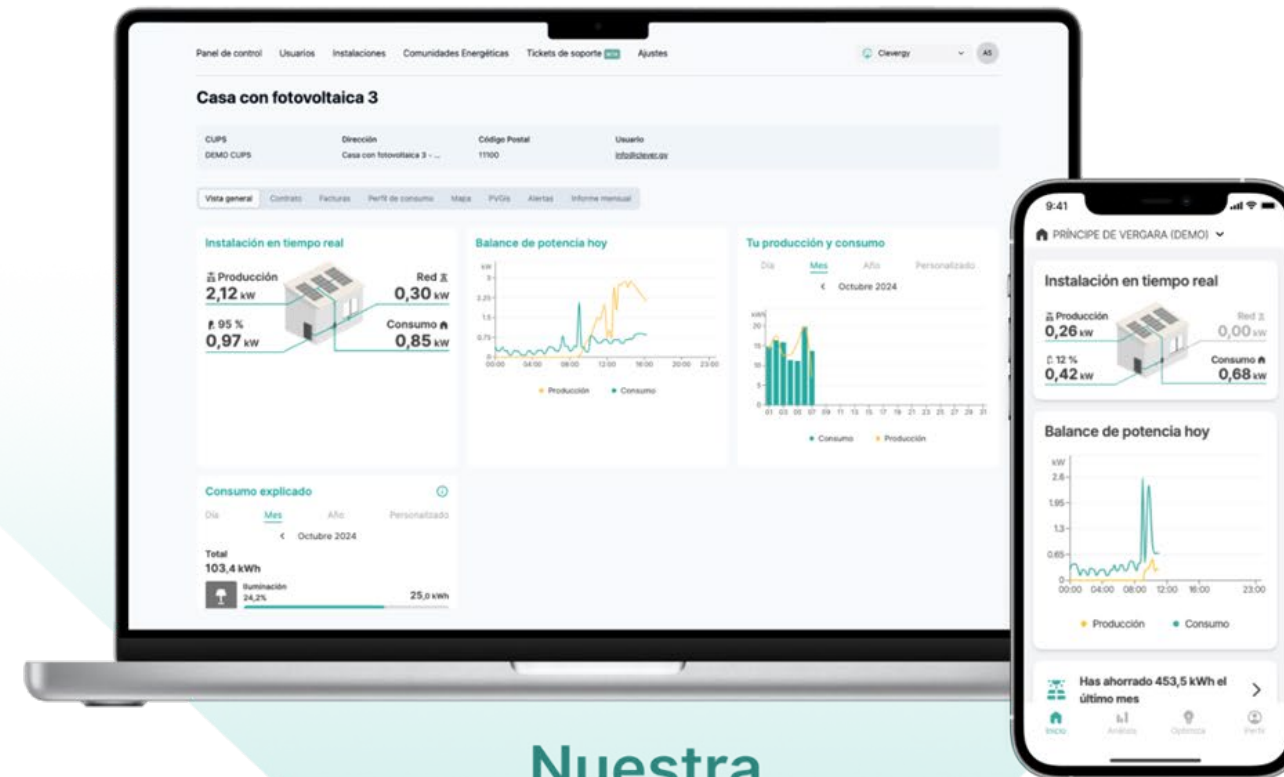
Panel de control Usuarios Instalaciones Comunidades Energéticas Tickets de soporte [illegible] Ajustes

Clevergy AS

Casa con fotovoltaica 3

| CUPS | Dirección | Código Postal | Usuario |
|---|---|---|---|
| DEMO CUPS | Casa con fotovoltaica 3 - ... | 11100 | info@clever.gy |

Vista general Contrato Facturas Perfil de consumo Mapa PVGIS Alertas Informe mensual

Instalación en tiempo real

Producción 2,12 kW

Red 0,30 kW

95 % 0,97 kW

Consumo 0,85 kW

Balance de potencia hoy

kW 3 2.25 1.5 0.75 0

00:00 04:00 08:00 12:00 16:00 20:00 23:00

Producción Consumo

Tu producción y consumo

Día Mes Año Personalizado

< Octubre 2024

kWh 20 15 10 5 0

01 03 05 07 09 11 13 15 17 19 21 23 25 27 29 31

Consumo Producción

Consumo explicado

Día Mes Año Personalizado

< Octubre 2024

Total
103,4 kWh

Iluminación 24,2% 25,0 kWh

9:41

PRÍNCIPE DE VERGARA (DEMO)

Instalación en tiempo real

Producción 0,26 kW

Red 0,00 kW

12 % 0,42 kW

Consumo 0,68 kW

Balance de potencia hoy

kW 2.6 1.95 1.3 0.65 0

00:00 04:00 08:00 12:00 16:00 23:00

Producción Consumo

Has ahorrado 453,5 kWh el último mes

Inicio Análisis Optimiza Perfil

Nuestra